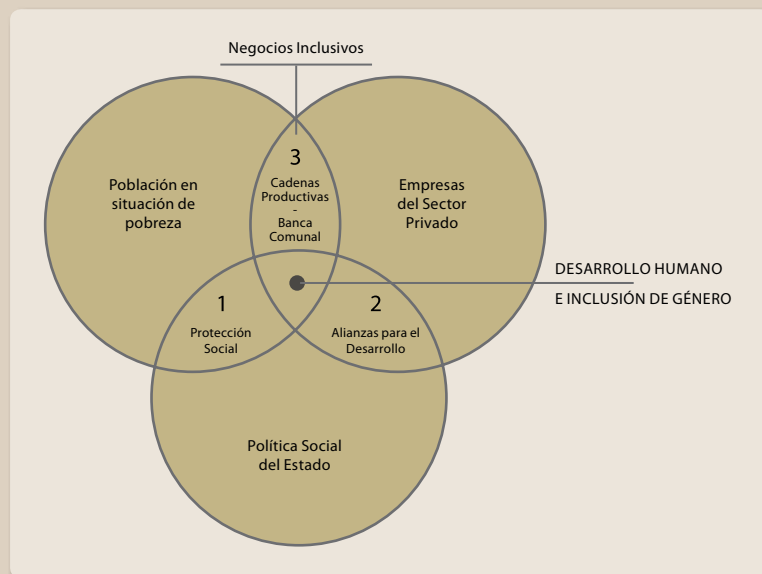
Negocios Inclusivos

Población en situación de pobreza

3
Cadenas Productivas
-
Banca Comunal

Empresas del Sector Privado

DESARROLLO HUMANO
E INCLUSIÓN DE GÉNERO

1
Protección Social

2
Alianzas para el Desarrollo

Política Social del Estado